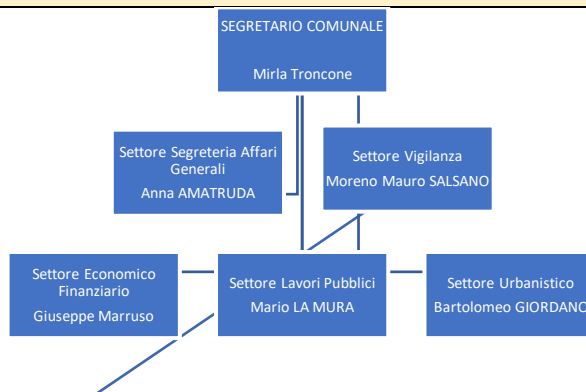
SEGRETARIO COMUNALE

Mirla Troncone

Settore Segreteria Affari Generali

Anna AMATRUDA

Settore Vigilanza

Moreno Mauro SALSANO

Settore Economico Finanziario

Giuseppe Marruso

Settore Lavori Pubblici

Mario LA MURA

Settore Urbanistico

Bartolomeo GIORDANO